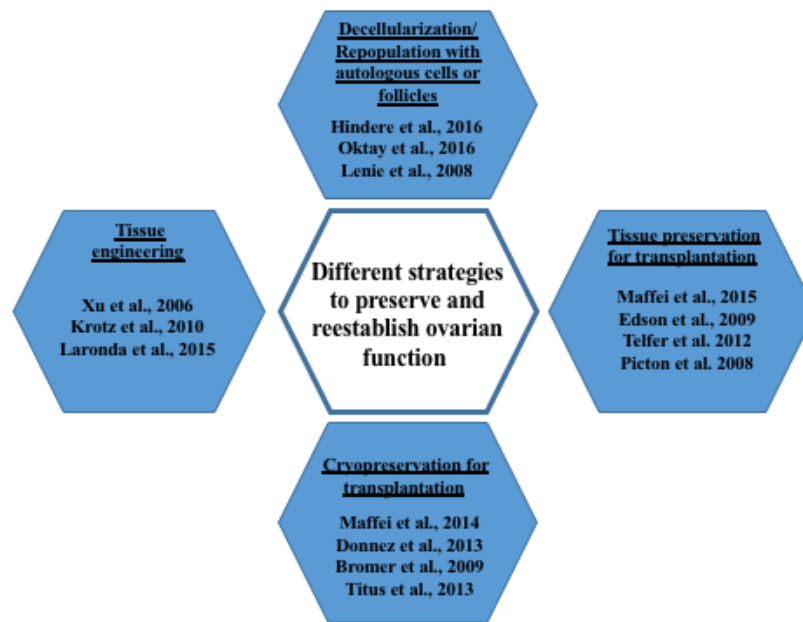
Decellularization/ Repopulation with autologous cells or follicles

Hindere et al., 2016
Oktay et al., 2016
Lenie et al., 2008

Tissue engineering

Xu et al., 2006
Krotz et al., 2010
Laronda et al., 2015

Different strategies to preserve and reestablish ovarian function

Tissue preservation for transplantation

Maffei et al., 2015
Edson et al., 2009
Telfer et al. 2012
Picton et al. 2008

Cryopreservation for transplantation

Maffei et al., 2014
Donnez et al., 2013
Bromer et al., 2009
Titus et al., 2013